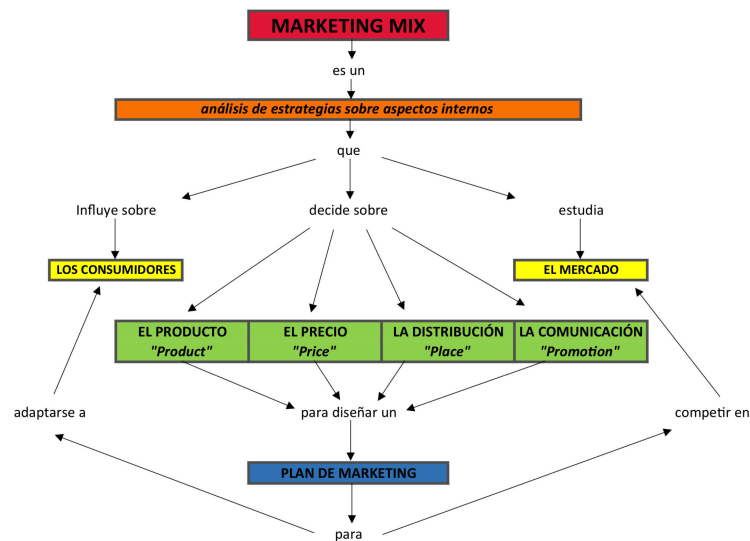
MARKETING MIX

es un

análisis de estrategias sobre aspectos internos

que

Influye sobre

decide sobre

estudia

LOS CONSUMIDORES

EL MERCADO

| EL PRODUCTO "Product" | EL PRECIO "Price" | LA DISTRIBUCIÓN "Place" | LA COMUNICACIÓN "Promotion" |
|---|---|---|---|

adaptarse a

para diseñar un

competir en

PLAN DE MARKETING

para